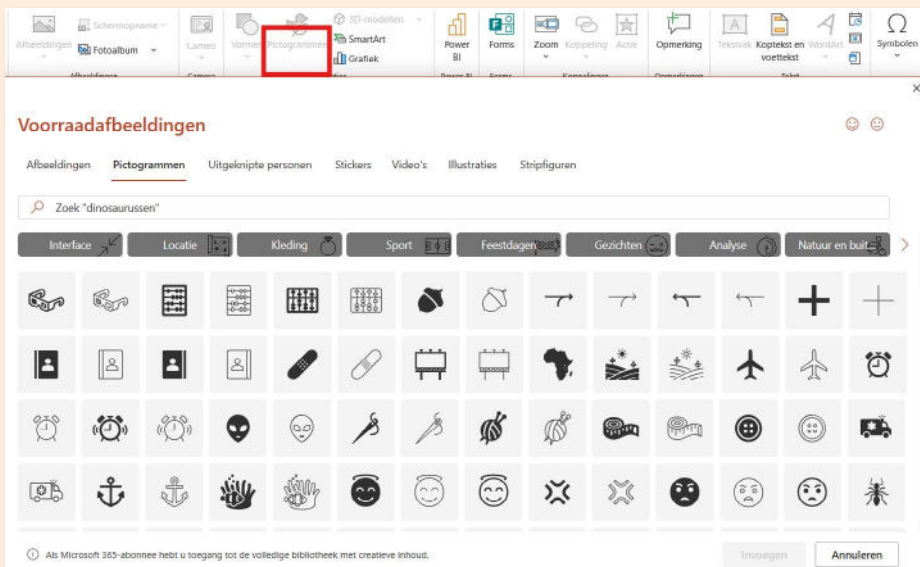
Afbeeldingen Schermopname Fotoalbum Camero Vormen Pictogrammen 3D-modellen SmartArt Grafiek Power BI Forms Zoom Koppeling Actie Opmerking Tekstvak Koptekst en voettekst WordArt Symbolen

Afbeeldingen Camera Power BI Forms Koppelingen Opmerkingen Tekst

Voorraadafbeeldingen

Afbeeldingen Pictogrammen Uitgeknipte personen Stickers Video's Illustraties Stripfiguren

Zoek "dinosaurussen"

Interface Locatie Kleding Sport Feestdagen Gezichten Analyse Natuur en buit

Als Microsoft 365-abonnee hebt u toegang tot de volledige bibliotheek met creatieve inhoud.

Invoegen Annuleren